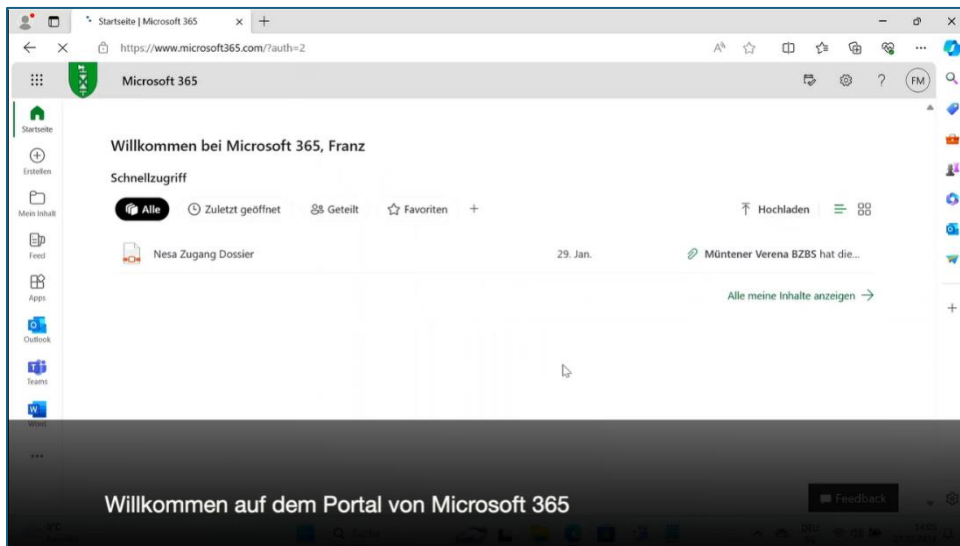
Startseite | Microsoft 365

https://www.microsoft365.com/?auth=2

Microsoft 365

FM

Startseite

Erstellen

Mein Inhalt

Feed

Apps

Outlook

Teams

Word

Willkommen bei Microsoft 365, Franz

Schnellzugriff

Alle

Zuletzt geöffnet

Geteilt

Favoriten

+

Hochladen

Nesa Zugang Dossier

29. Jan.

Müntener Verena BZBS hat die...

Alle meine Inhalte anzeigen →

Feedback

Willkommen auf dem Portal von Microsoft 365